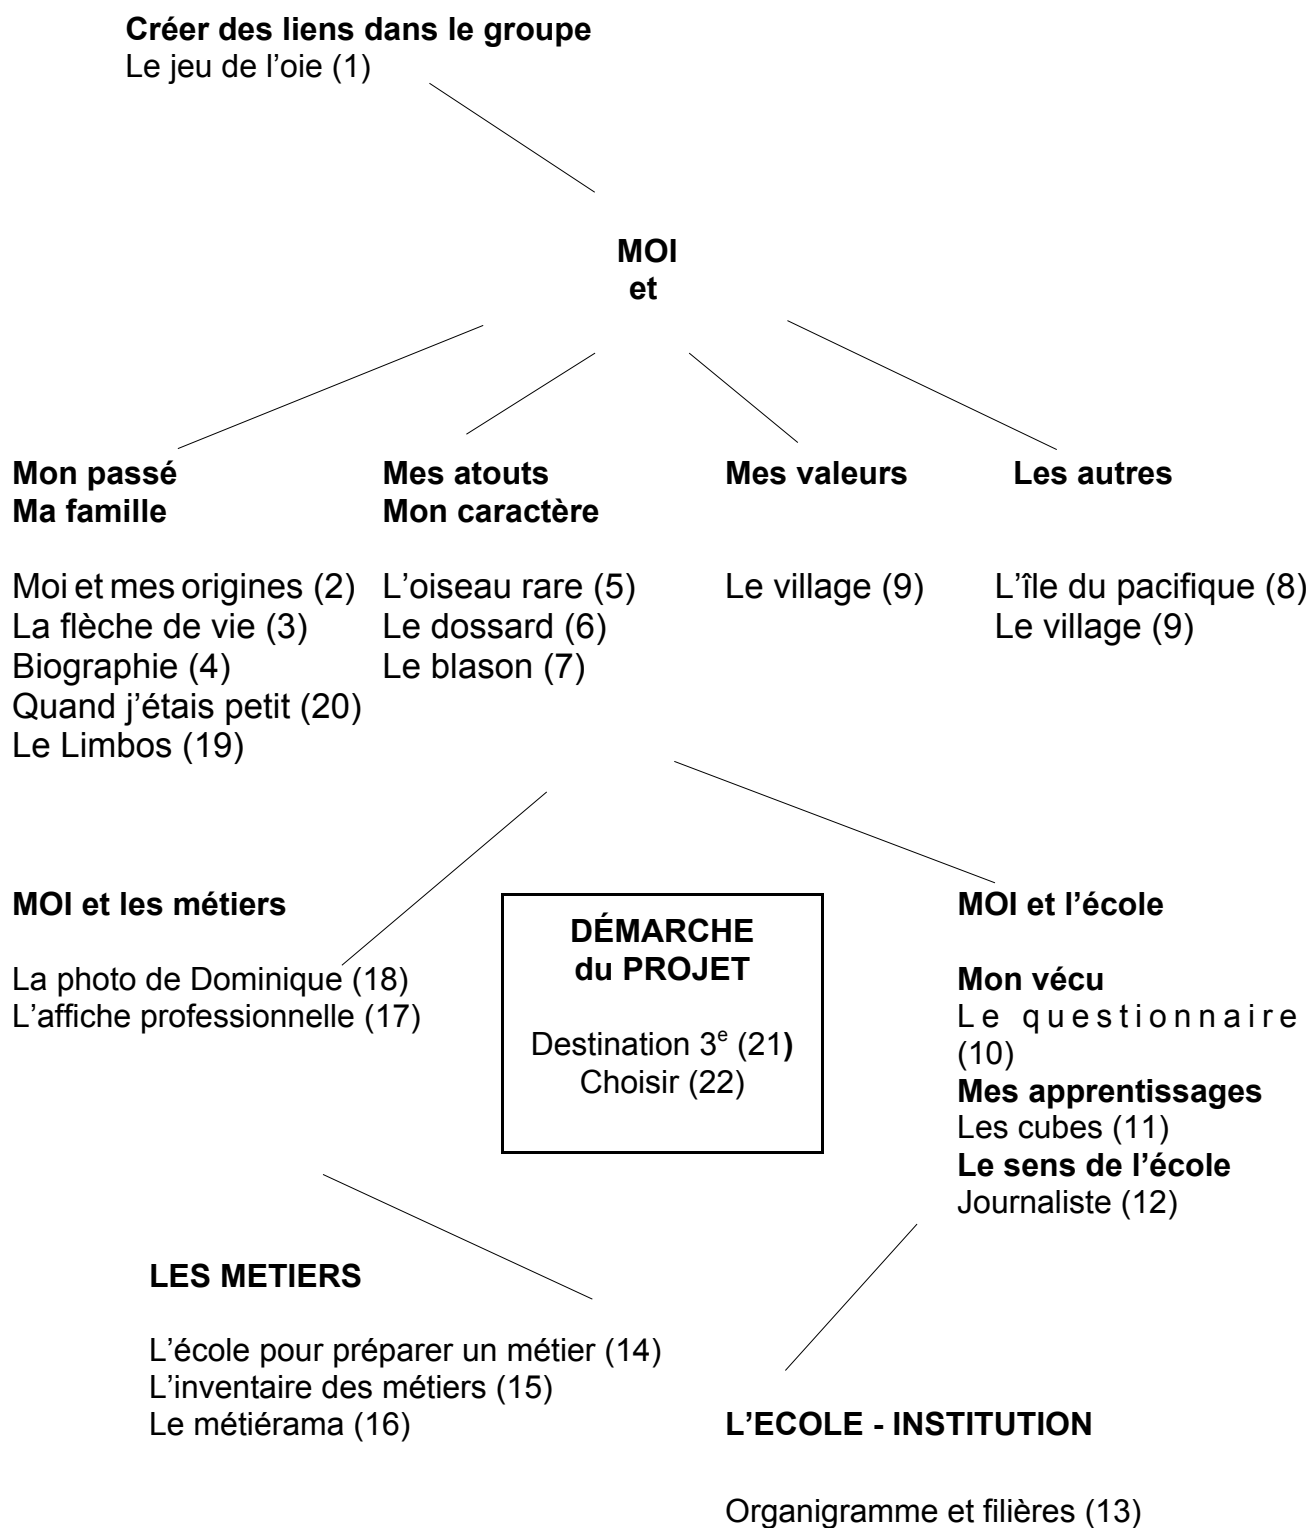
**Créer des liens dans le groupe**
Le jeu de l'oie (1)

**MOI**
**et**

**Mon passé**
**Ma famille**

Moi et mes origines (2)
La flèche de vie (3)
Biographie (4)
Quand j'étais petit (20)
Le Limbos (19)

**Mes atouts**
**Mon caractère**

L'oiseau rare (5)
Le dossard (6)
Le blason (7)

**Mes valeurs**

Le village (9)

**Les autres**

L'île du pacifique (8)
Le village (9)

**MOI et les métiers**

La photo de Dominique (18)
L'affiche professionnelle (17)

**DÉMARCHE du PROJET**

Destination 3$^{e}$ (21)
Choisir (22)

**MOI et l'école**

**Mon vécu**
Le questionnaire (10)
**Mes apprentissages**
Les cubes (11)
**Le sens de l'école**
Journaliste (12)

**LES METIERS**

L'école pour préparer un métier (14)
L'inventaire des métiers (15)
Le métiérama (16)

**L'ECOLE - INSTITUTION**

Organigramme et filières (13)